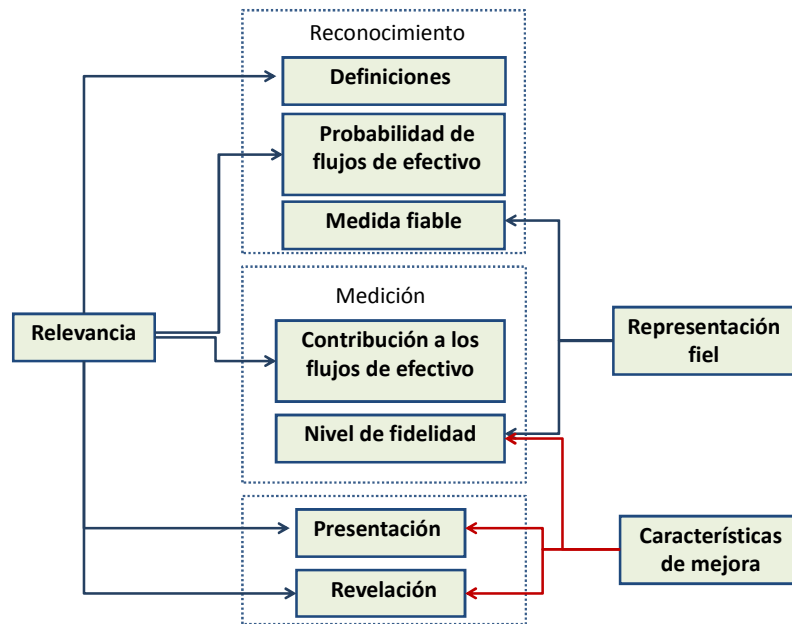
Reconocimiento

Definiciones

Probabilidad de flujos de efectivo

Medida fiable

Medición

Contribución a los flujos de efectivo

Nivel de fidelidad

Presentación

Revelación

Relevancia

Representación fiel

Características de mejora